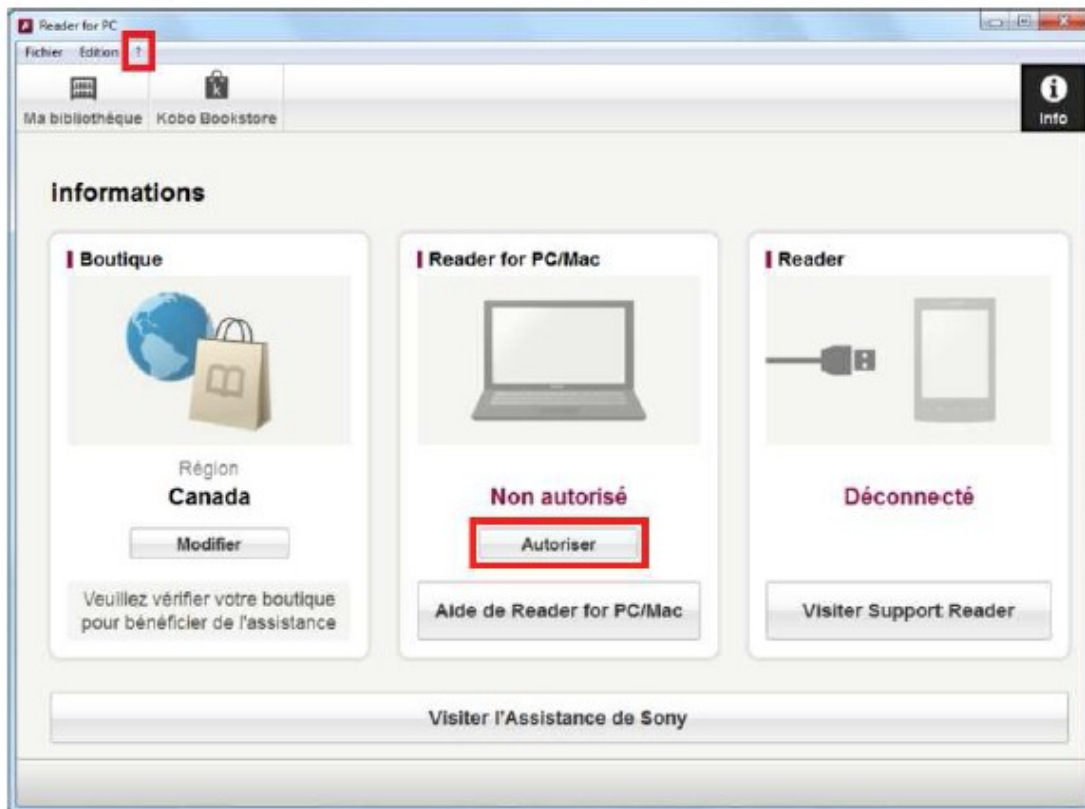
Reader for PC
Fichier Edition ?
Ma bibliothèque Kobo Bookstore
Info

informations

Boutique
Région
Canada
Modifier
Veuillez vérifier votre boutique pour bénéficier de l'assistance

Reader for PC/Mac
Non autorisé
Autoriser
Aide de Reader for PC/Mac

Reader
Déconnecté
Visiter Support Reader

Visiter l'Assistance de Sony